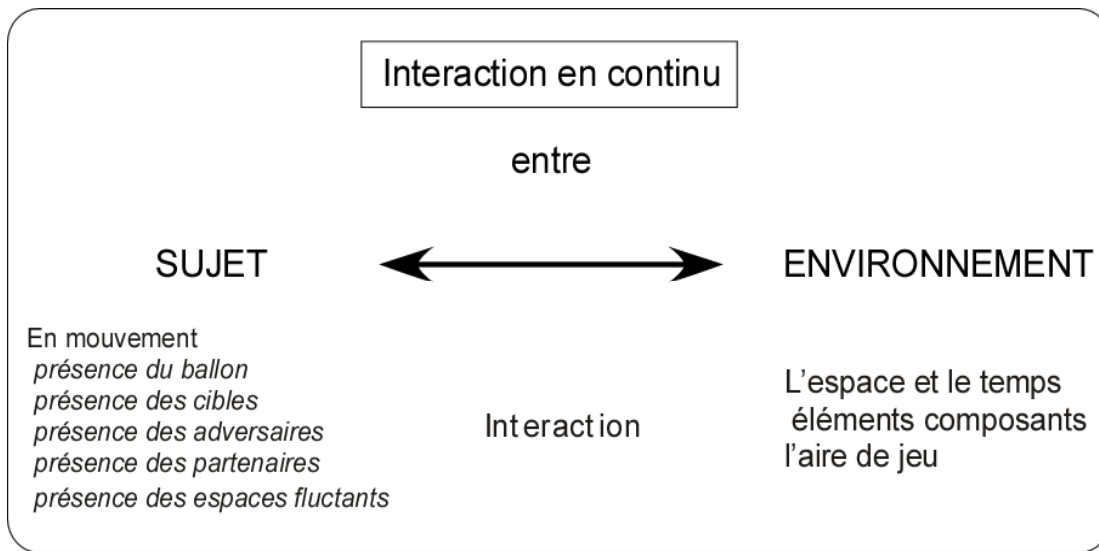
Interaction en continu

entre

SUJET

ENVIRONNEMENT

En mouvement
présence du ballon
présence des cibles
présence des adversaires
présence des partenaires
présence des espaces fluctants

Interaction

L'espace et le temps
éléments composants
l'aire de jeu